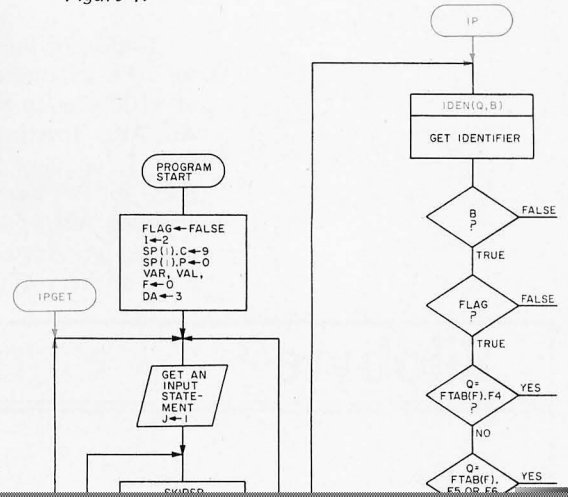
Figure 4.

IP

IDEN(Q,B)

GET IDENTIFIER

B ?

FALSE

TRUE

FLAG ?

FALSE

TRUE

Q= FTAB(F).F4 ?

YES

NO

Q= FTAB(F). F5 OR F6

YES

PROGRAM START

FLAG←FALSE
I←2
SP(I).C←9
SP(I).P←0
VAR, VAL,
F←0
DA←3

IPGET

GET AN INPUT STATEMENT
J←1

SKIPSP